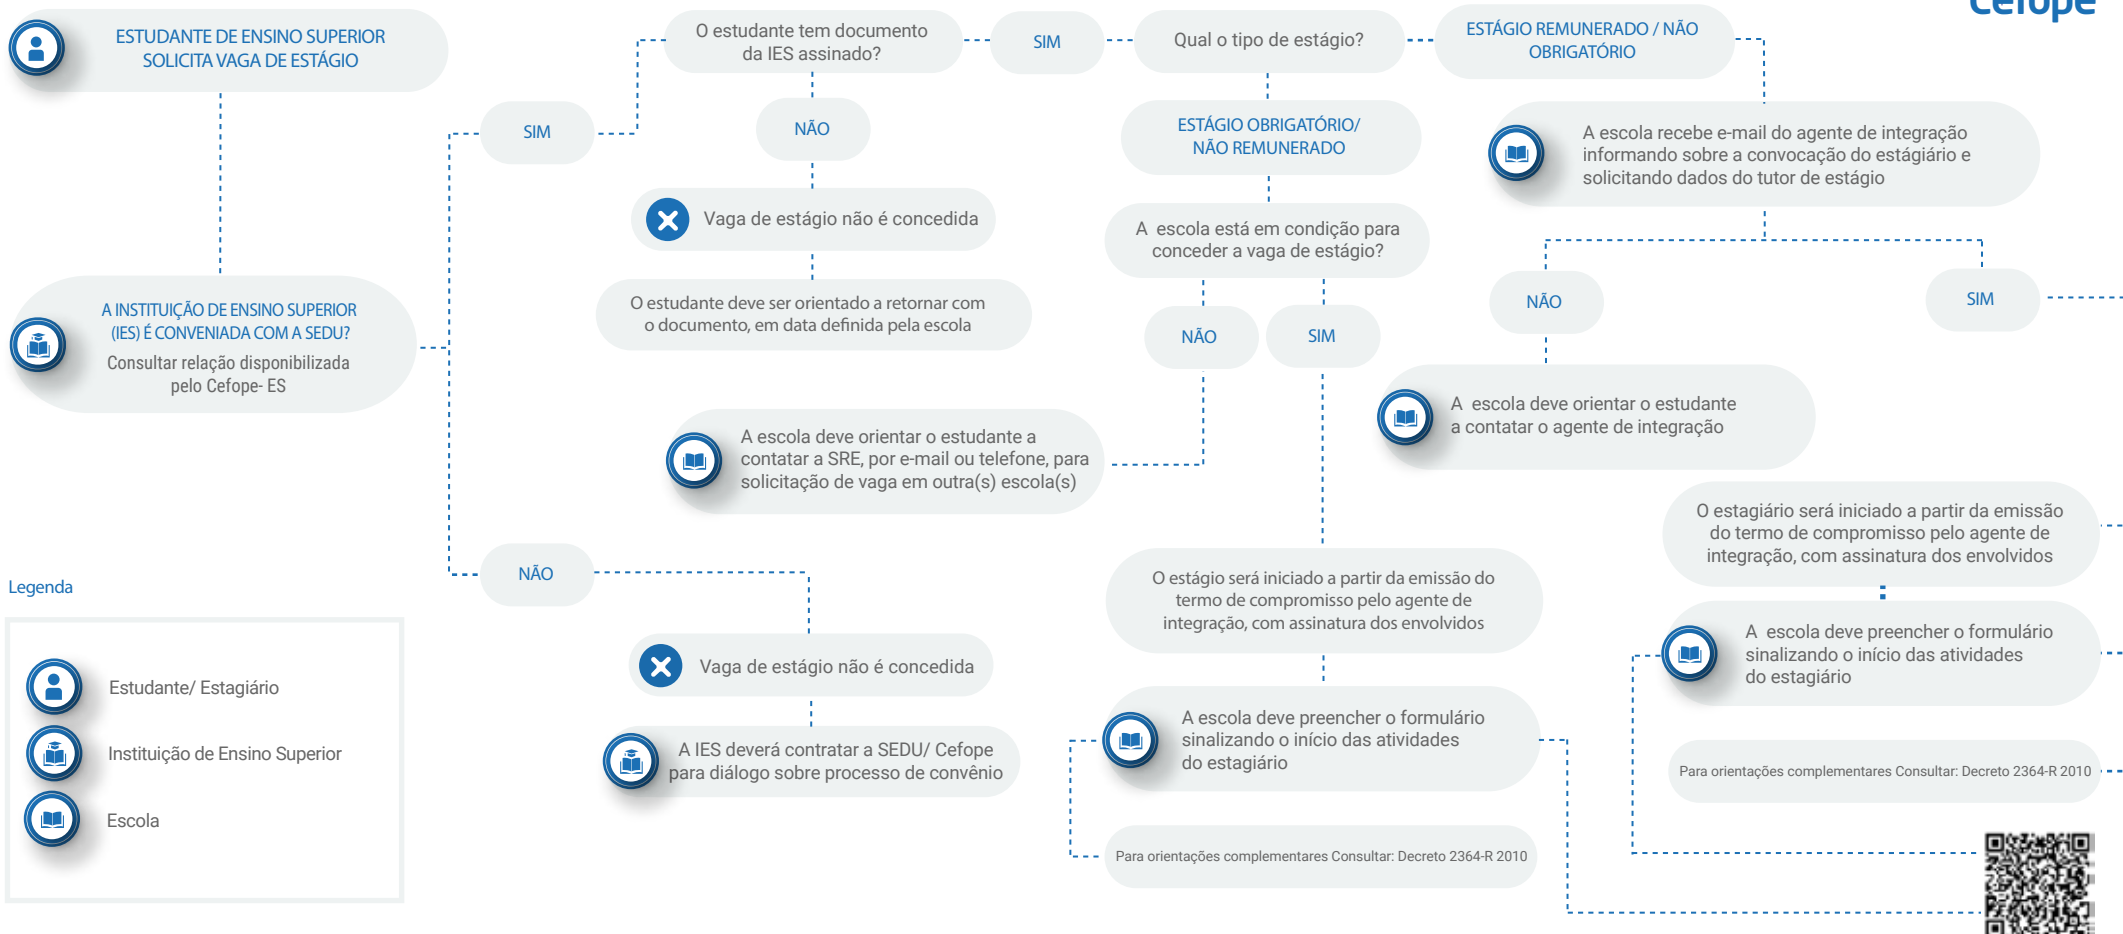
Cefope

ESTUDANTE DE ENSINO SUPERIOR SOLICITA VAGA DE ESTÁGIO

A INSTITUIÇÃO DE ENSINO SUPERIOR (IES) É CONVENIADA COM A SEDU?
Consultar relação disponibilizada pelo Cefope- ES

SIM

O estudante tem documento da IES assinado?

NÃO

Vaga de estágio não é concedida

O estudante deve ser orientado a retornar com o documento, em data definida pela escola

SIM

Qual o tipo de estágio?

ESTÁGIO OBRIGATÓRIO/ NÃO REMUNERADO

A escola está em condição para conceder a vaga de estágio?

NÃO

SIM

A escola deve orientar o estudante a contatar a SRE, por e-mail ou telefone, para solicitação de vaga em outra(s) escola(s)

NÃO

Vaga de estágio não é concedida

A IES deverá contratar a SEDU/ Cefope para diálogo sobre processo de convênio

O estágio será iniciado a partir da emissão do termo de compromisso pelo agente de integração, com assinatura dos envolvidos

A escola deve preencher o formulário sinalizando o início das atividades do estagiário

Para orientações complementares Consultar: Decreto 2364-R 2010

ESTÁGIO REMUNERADO / NÃO OBRIGATÓRIO

A escola recebe e-mail do agente de integração informando sobre a convocação do estagiário e solicitando dados do tutor de estágio

NÃO

SIM

A escola deve orientar o estudante a contatar o agente de integração

O estagiário será iniciado a partir da emissão do termo de compromisso pelo agente de integração, com assinatura dos envolvidos

A escola deve preencher o formulário sinalizando o início das atividades do estagiário

Para orientações complementares Consultar: Decreto 2364-R 2010

Legenda
Estudante/ Estagiário
Instituição de Ensino Superior
Escola